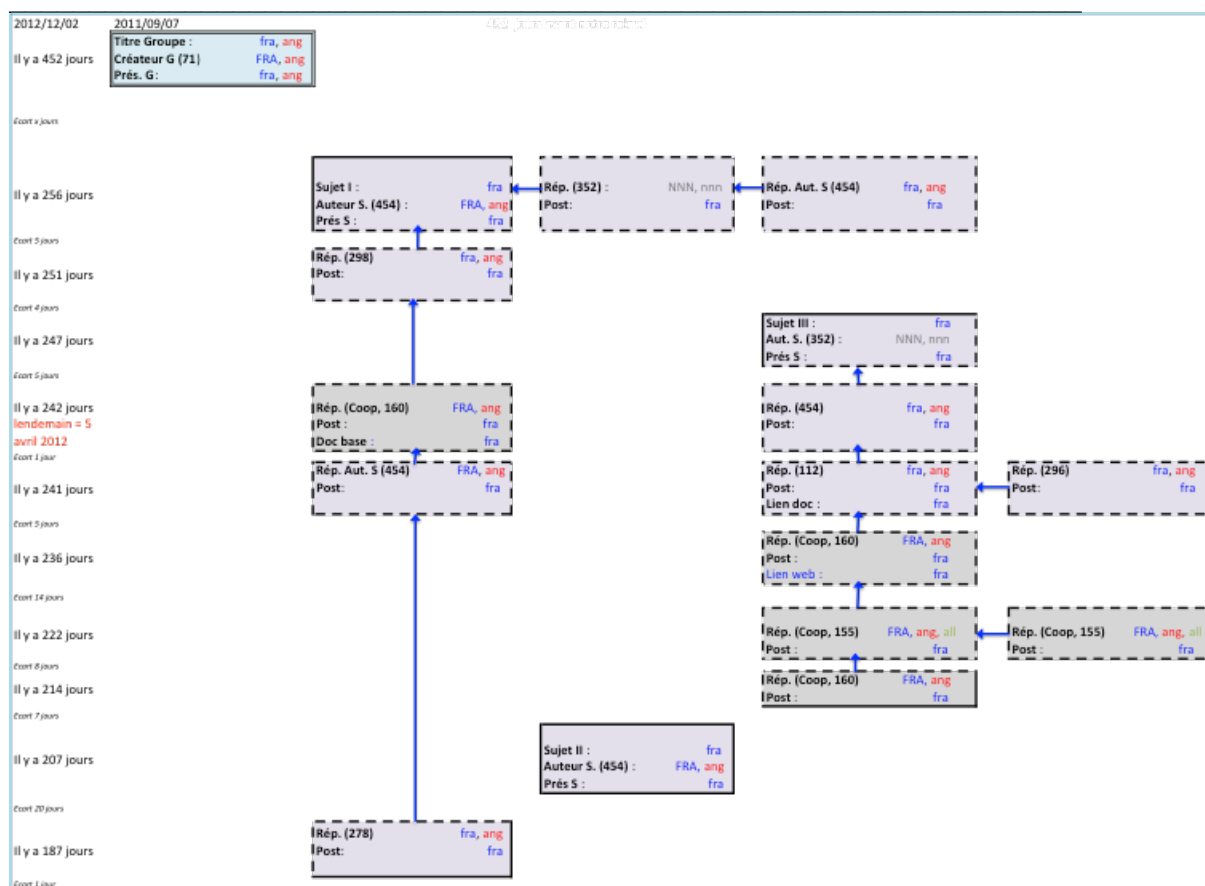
2012/12/02 2011/09/07 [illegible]

Il y a 452 jours

Titre Groupe : fra, ang
Créateur G (71) FRA, ang
Prés. G : fra, ang

Ecart x jours

Il y a 256 jours

Sujet I : fra
Auteur S. (454) : FRA, ang
Prés S : fra

Rép. (352) : NNN, nnn
Post: fra

Rép. Aut. S (454) fra, ang
Post: fra

Ecart 5 jours

Il y a 251 jours

Rép. (298) fra, ang
Post: fra

Ecart 4 jours

Il y a 247 jours

Sujet III : fra
Aut. S. (352) : NNN, nnn
Prés S : fra

Ecart 5 jours

Il y a 242 jours
lendemain = 5 avril 2012

Rép. (Coop, 160) FRA, ang
Post : fra
Doc base : fra

Rép. (454) fra, ang
Post: fra

Ecart 1 jour

Il y a 241 jours

Rép. Aut. S (454) FRA, ang
Post: fra

Rép. (112) fra, ang
Post: fra
Lien doc : fra

Rép. (296) fra, ang
Post: fra

Ecart 5 jours

Il y a 236 jours

Rép. (Coop, 160) FRA, ang
Post : fra
Lien web : fra

Ecart 14 jours

Il y a 222 jours

Rép. (Coop, 155) FRA, ang, all
Post : fra

Rép. (Coop, 155) FRA, ang, all
Post : fra

Ecart 8 jours

Il y a 214 jours

Rép. (Coop, 160) FRA, ang
Post : fra

Ecart 7 jours

Il y a 207 jours

Sujet II : fra
Auteur S. (454) : FRA, ang
Prés S : fra

Ecart 20 jours

Il y a 187 jours

Rép. (278) fra, ang
Post: fra

Ecart 1 jour